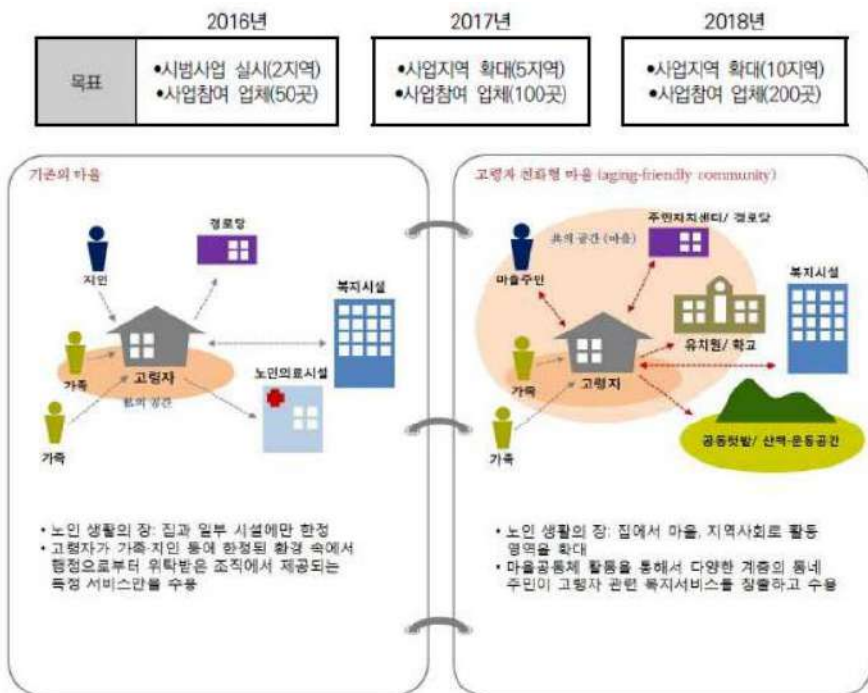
| | 2016년 | 2017년 | 2018년 |
|---|---|---|---|
| 목표 | •시범사업 실시(2지역) •사업참여 업체(50곳) | •사업지역 확대(5지역) •사업참여 업체(100곳) | •사업지역 확대(10지역) •사업참여 업체(200곳) |

기존의 마을

경로당

지인

복지시설

가족

고령자

집의 공간

노인의료시설

가족

• 노인 생활의 장: 집과 일부 시설에만 한정
• 고령자가 가족·지인 등에 한정된 환경 속에서 행정으로부터 위탁받은 조직에서 제공되는 특정 서비스만을 수용

고령자 친화형 마을 (aging-friendly community)

주민자치센터/ 경로당

공유 공간 (마을)

마을주민

복지시설

유치원/ 학교

가족

고령자

공동텃밭/ 산책·운동공간

가족

• 노인 생활의 장: 집에서 마을, 지역사회로 활동 영역을 확대
• 마을공동체 활동을 통해서 다양한 계층의 동네 주민이 고령자 관련 복지서비스를 창출하고 수용